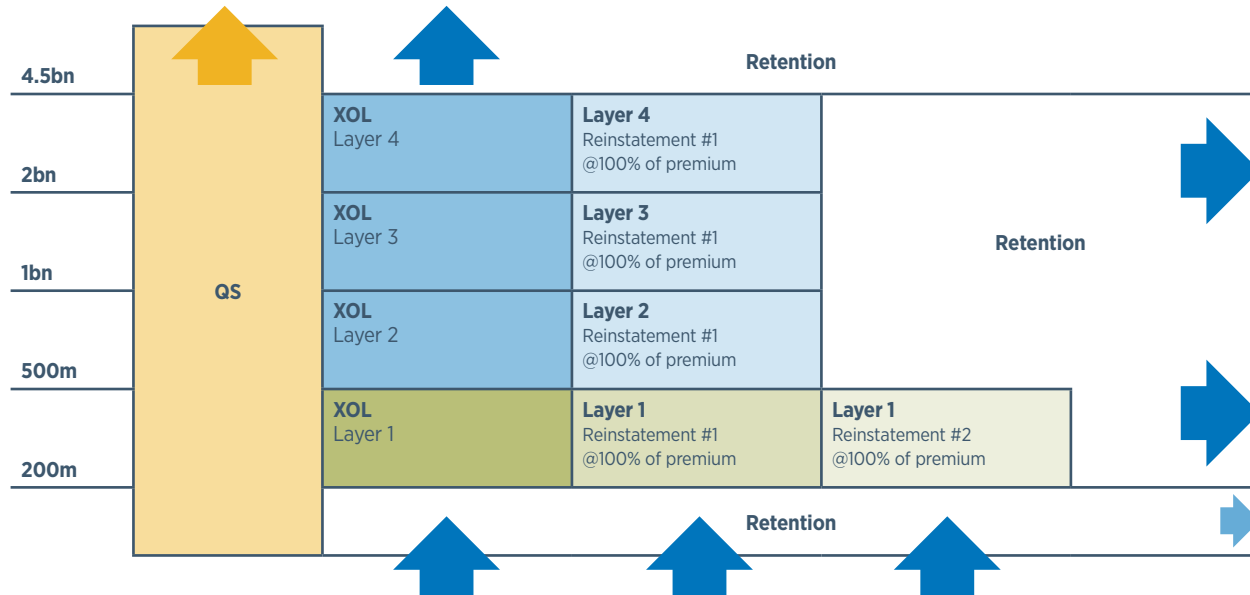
4.5bn

Retention

2bn

1bn

500m

200m

QS

XOL
Layer 4

Layer 4
Reinstatement #1
@100% of premium

XOL
Layer 3

Layer 3
Reinstatement #1
@100% of premium

Retention

XOL
Layer 2

Layer 2
Reinstatement #1
@100% of premium

XOL
Layer 1

Layer 1
Reinstatement #1
@100% of premium

Layer 1
Reinstatement #2
@100% of premium

Retention